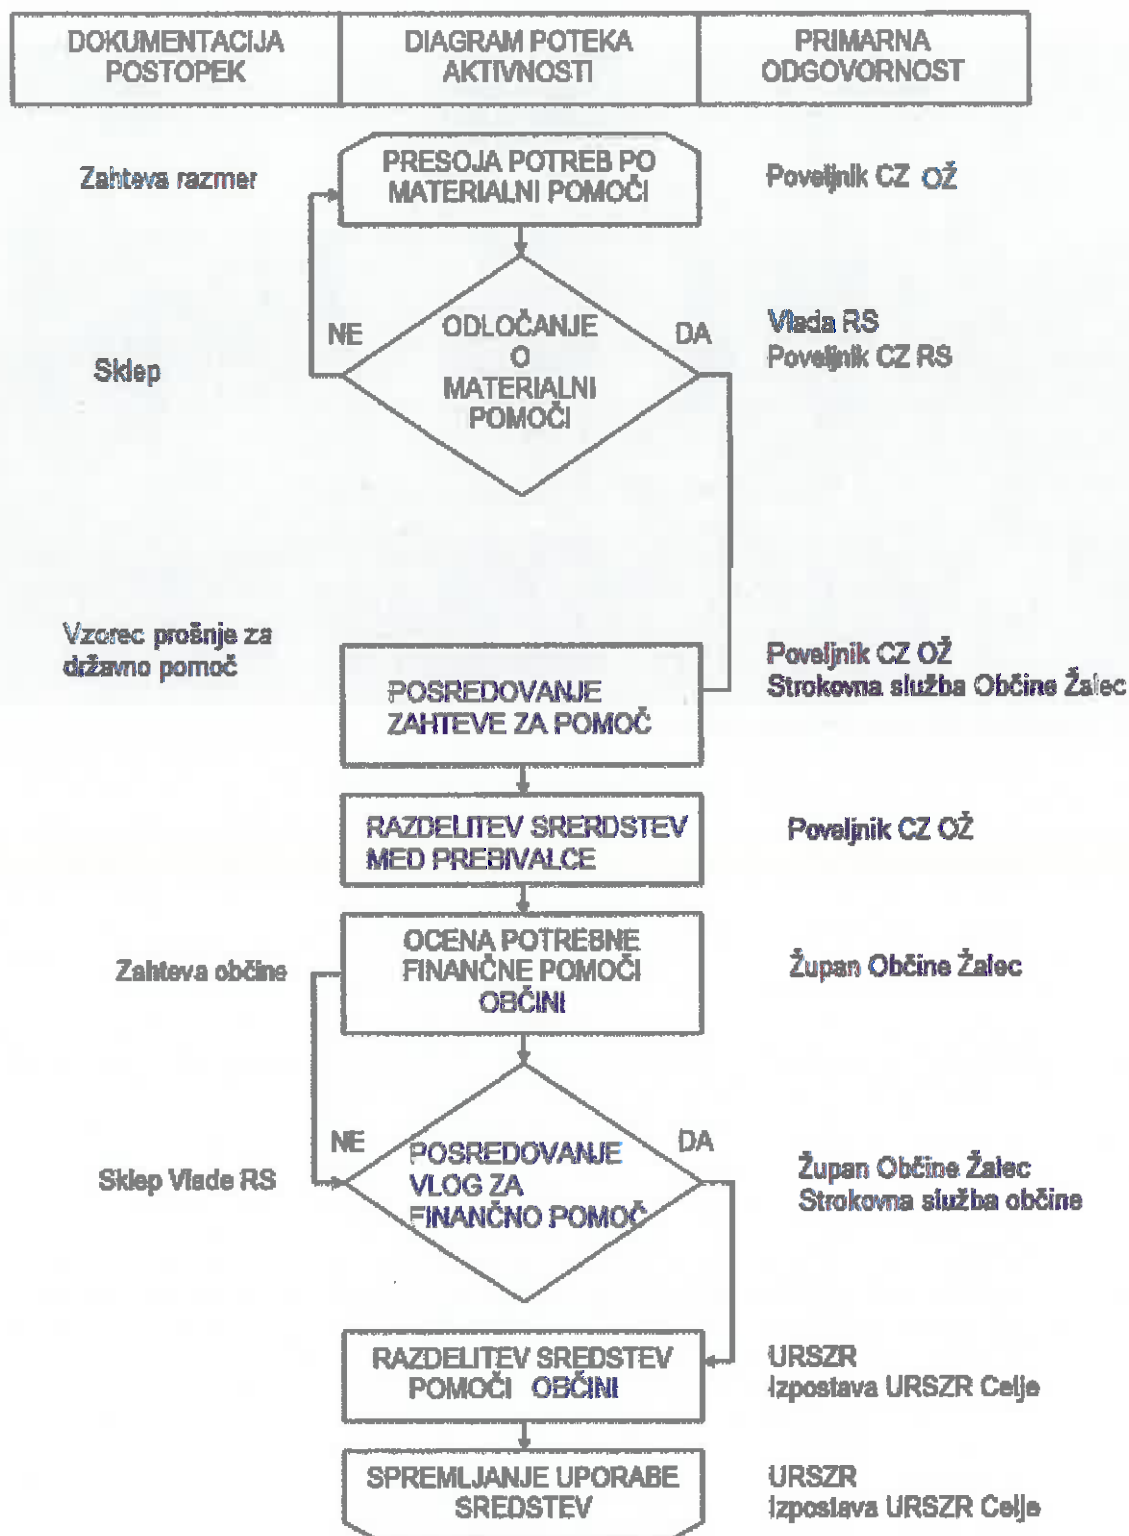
| DOKUMENTACIJA POSTOPEK | DIAGRAM POTEKA AKTIVNOSTI | PRIMARNA ODGOVORNOST |
|---|---|---|

Zahteva razmer

PRESOJA POTREB PO MATERIALNI POMOČI

Poveljnik CZ OŽ

Sklep

NE

ODLOČANJE O MATERIALNI POMOČI

DA

Vlada RS
Poveljnik CZ RS

Vzorec prošnje za državno pomoč

POSREDOVANJE ZAHTEVE ZA POMOČ

Poveljnik CZ OŽ
Strokovna služba Občine Žalec

RAZDELITEV SRERDSTEV MED PREBIVALCE

Poveljnik CZ OŽ

Zahteva občine

OCENA POTREBNE FINANČNE POMOČI OBČINI

Župan Občine Žalec

Sklep Vlade RS

NE

POSREDOVANJE VLOG ZA FINANČNO POMOČ

DA

Župan Občine Žalec
Strokovna služba občine

RAZDELITEV SREDSTEV POMOČI OBČINI

URSZR
Izpostava URSZR Celje

SPREMLJANJE UPORABE SREDSTEV

URSZR
Izpostava URSZR Celje